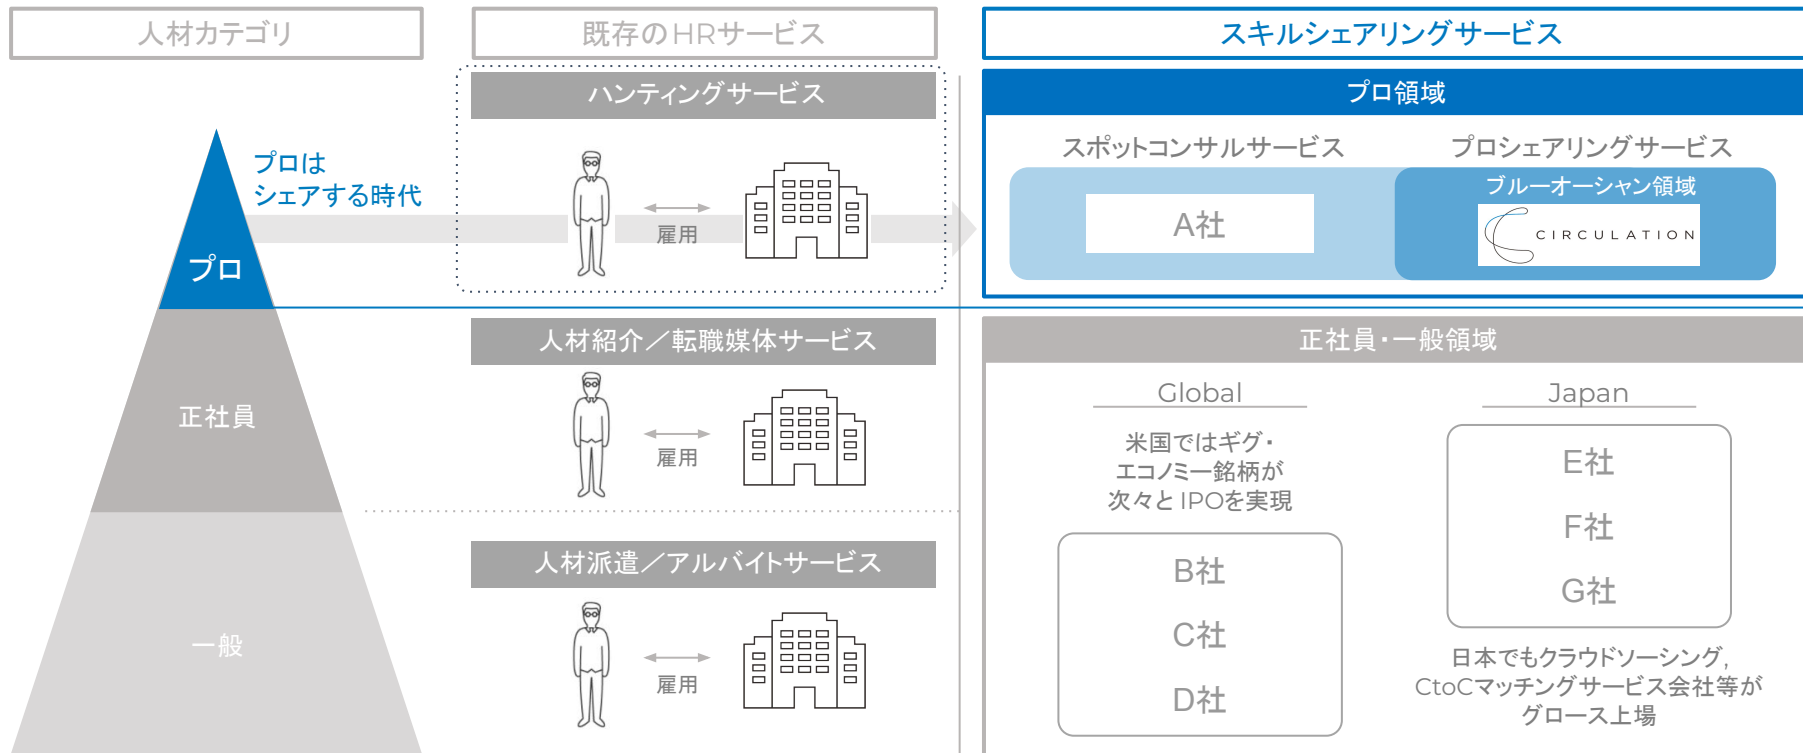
人材カテゴリ

既存のHRサービス

スキルシェアリングサービス

ハンティングサービス

プロ領域

プロは
シェアする時代

スポットコンサルサービス

プロシェアリングサービス

ブルーオーシャン領域

A社

CIRCULATION

プロ

雇用

人材紹介／転職媒体サービス

正社員・一般領域

正社員

雇用

Global

Japan

米国ではギグ・
エコノミー銘柄が
次々とIPOを実現

E社

F社

G社

人材派遣／アルバイトサービス

B社

C社

D社

一般

雇用

日本でもクラウドソーシング,
CtoCマッチングサービス会社等が
グロース上場